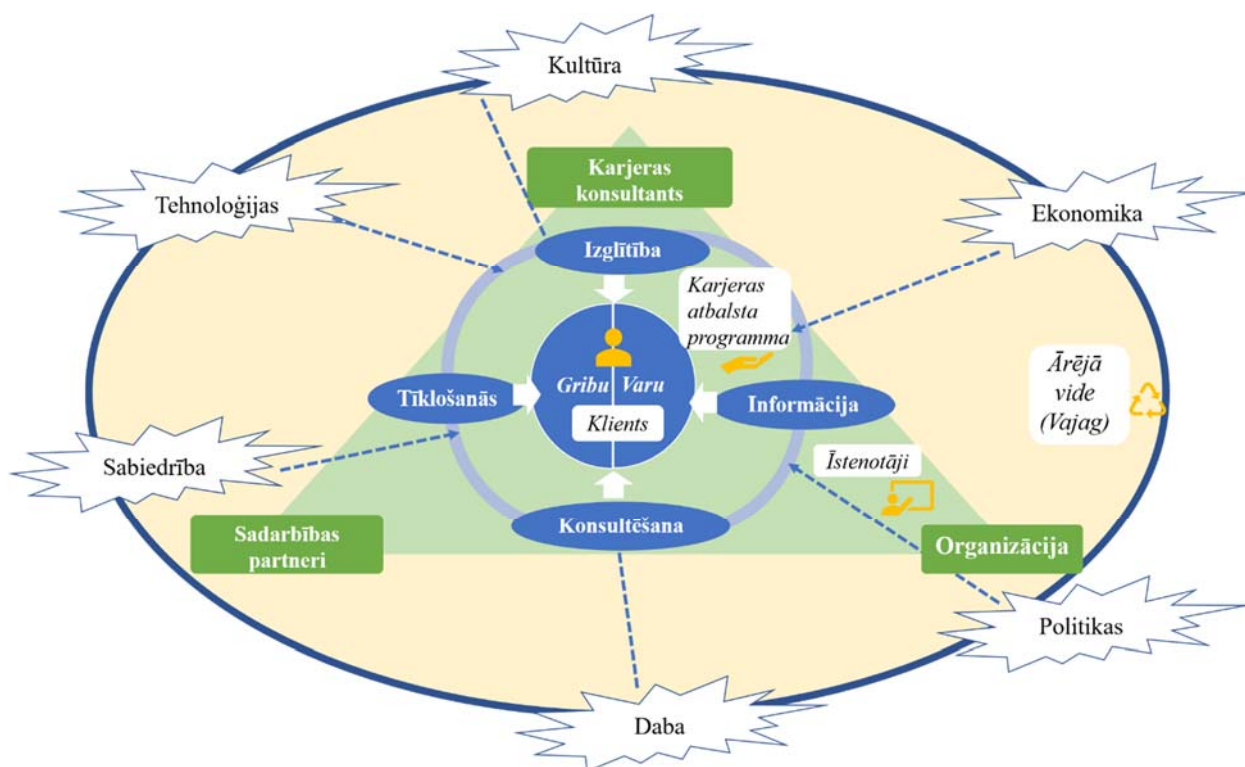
Kultūra

Karjeras konsultants

Tehnoloģijas

Ekonomika

Izglītība

Karjeras atbalsta programma

Gribu Varu

Klients

Tīklošanās

Informācija

Ārējā vide (Vajag)

Sabiedrība

Īstenotāji

Konsultēšana

Sadarbības partneri

Organizācija

Politikas

Daba